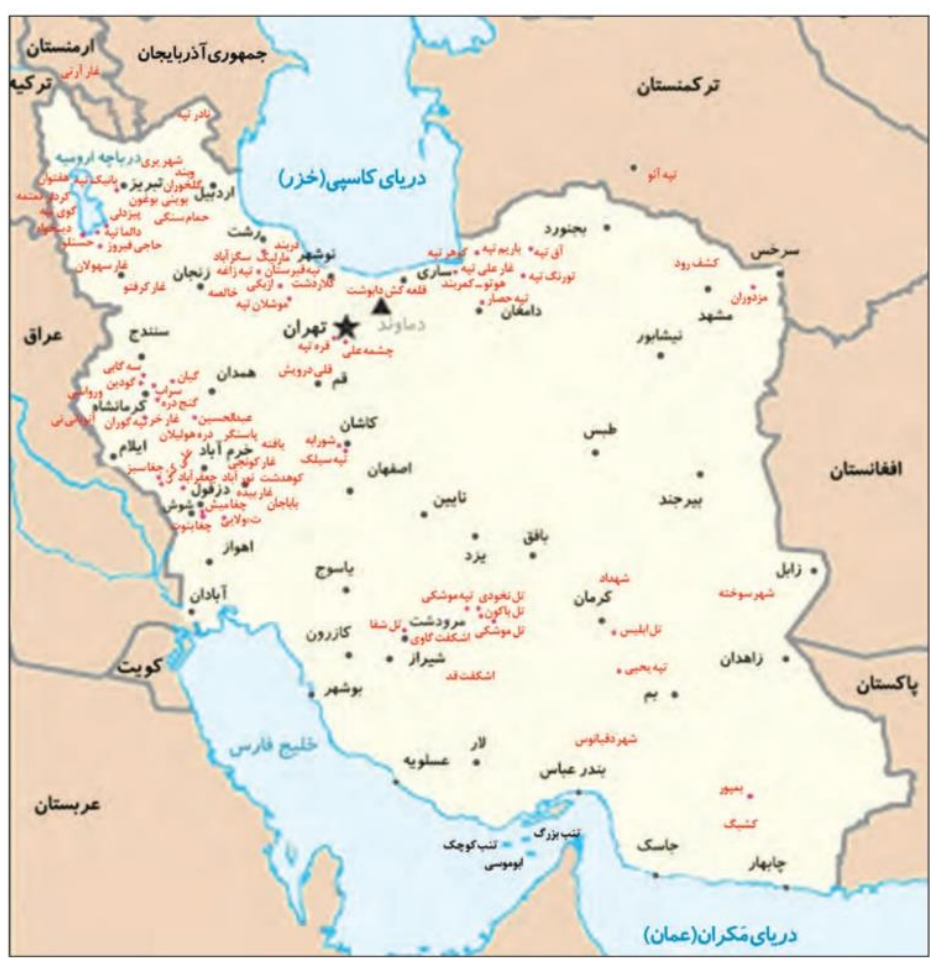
ارمنستان
ترکیه
جمهوری آذربایجان
ترکمنستان
غار آرنی
یانیک تپه
دریاچه ارومیه
دریای کاسپی(خزر)
شهر یری
وسند
قلعوران
تبریز
اردبیل
یوبنی یوغون
حمام سنگی
پیزدلی
دالما تپه
حسنلو
حاجی فیروز
غار سهولان
غار کرفتو
زنجان
رشت
نوشهر
تربند
مارلیک
سگزآباد
تپه قبرستان
تپه زاغه
ازبکی
خالصه
موشلان تپه
قلاردشت
قلعه کش دانوشت
ساری
دماوند
تهران
قره تپه
چشمه علی
قم
قلی درویش
تپه آنو
بجنورد
آق تپه
یاریم تپه
کمربند
غار علی تپه
هوتو
تورنگ تپه
تپه حصار
دامغان
کشف رود
سرخس
مزدوران
مشهد
نیشابور
عراق
سنندج
همدان
گیان
گودین
سه گابی
سراب
گنج دره
کرمانشاه
عبدالحسین
غار خرگه
کوران
ایلام
دره هولیلان
خرم آباد
یافته
پاسنگر
غار کونجی
کوهدشت
دزفول
شوش
چغامیش
باباجان
چغابنوت
اهواز
کاشان
شوراب
تپه سیلک
اصفهان
طبس
نایین
بیرجند
افغانستان
یزد
بافق
یاسوج
تل نخودی
تپه موشکی
تل باکون
تل موشکی
مرودشت
تل شغا
اشکفت گاوی
شیراز
اشکفت قد
کازرون
شهداد
کرمان
تل ابلیس
تپه یحیی
زابل
شهر سوخته
زاهدان
پاکستان
بم
آبادان
کویت
بوشهر
خلیج فارس
لار
عسلویه
شهر دقیانوس
بندر عباس
عربستان
تنب بزرگ
تنب کوچک
ابوموسی
جاسک
بمپور
کشیگ
چابهار
دریای مکران(عمان)